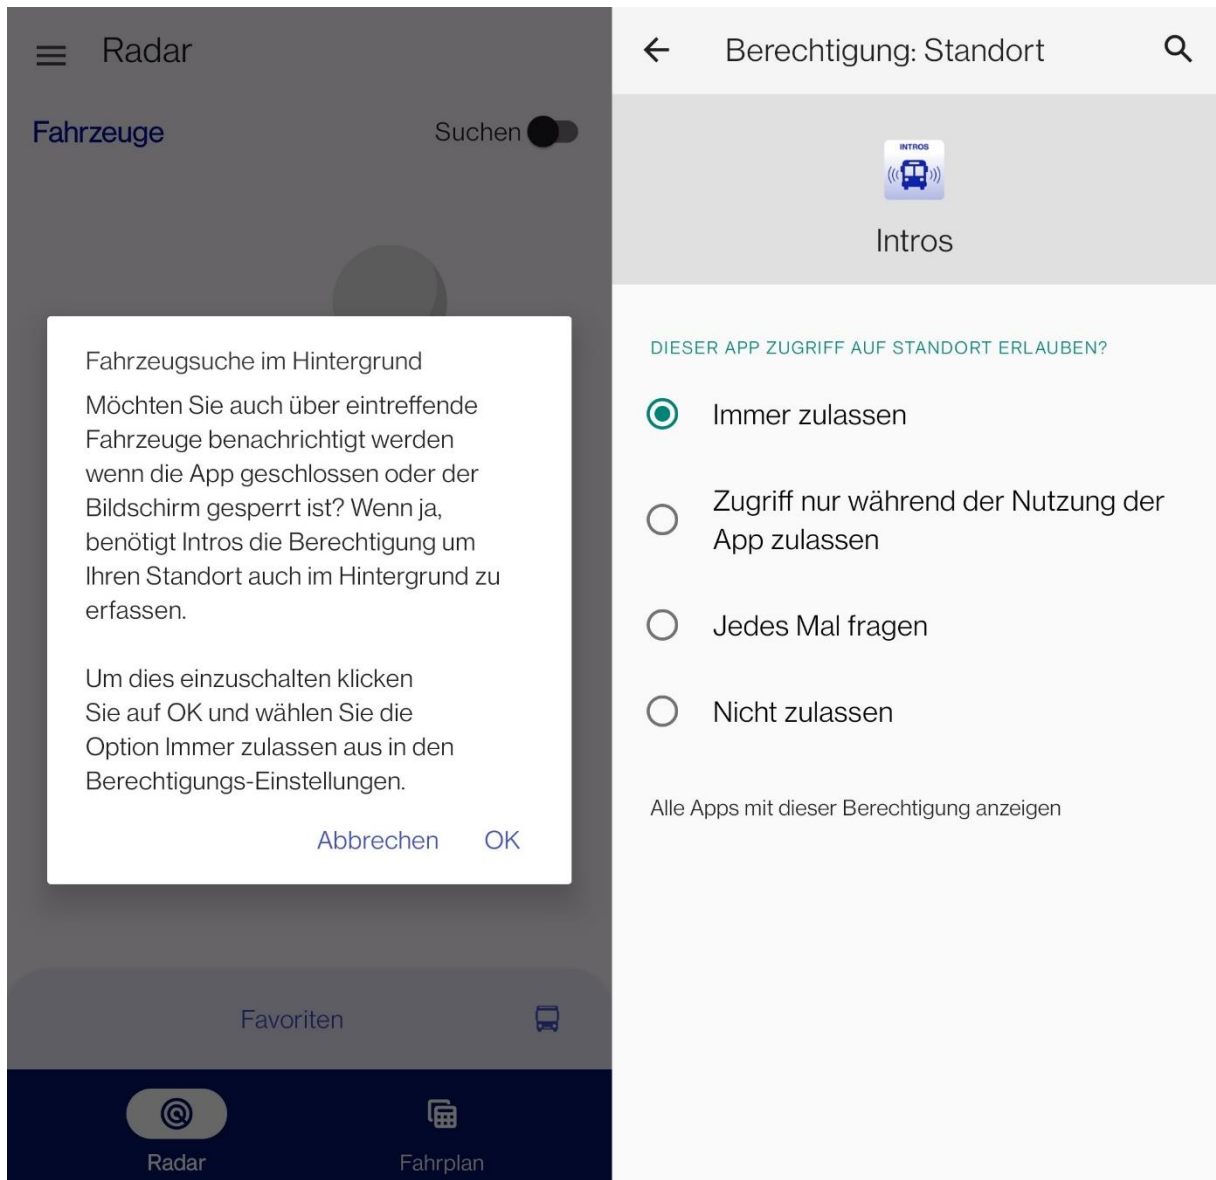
Radar

Fahrzeuge

Suchen

Fahrzeugsuche im Hintergrund

Möchten Sie auch über eintreffende Fahrzeuge benachrichtigt werden wenn die App geschlossen oder der Bildschirm gesperrt ist? Wenn ja, benötigt Intros die Berechtigung um Ihren Standort auch im Hintergrund zu erfassen.

Um dies einzuschalten klicken Sie auf OK und wählen Sie die Option Immer zulassen aus in den Berechtigungs-Einstellungen.

Abbrechen OK

Favoriten

Radar

Fahrplan

Berechtigung: Standort

INTROS

Intros

DIESER APP ZUGRIFF AUF STANDORT ERLAUBEN?

Immer zulassen

Zugriff nur während der Nutzung der App zulassen

Jedes Mal fragen

Nicht zulassen

Alle Apps mit dieser Berechtigung anzeigen